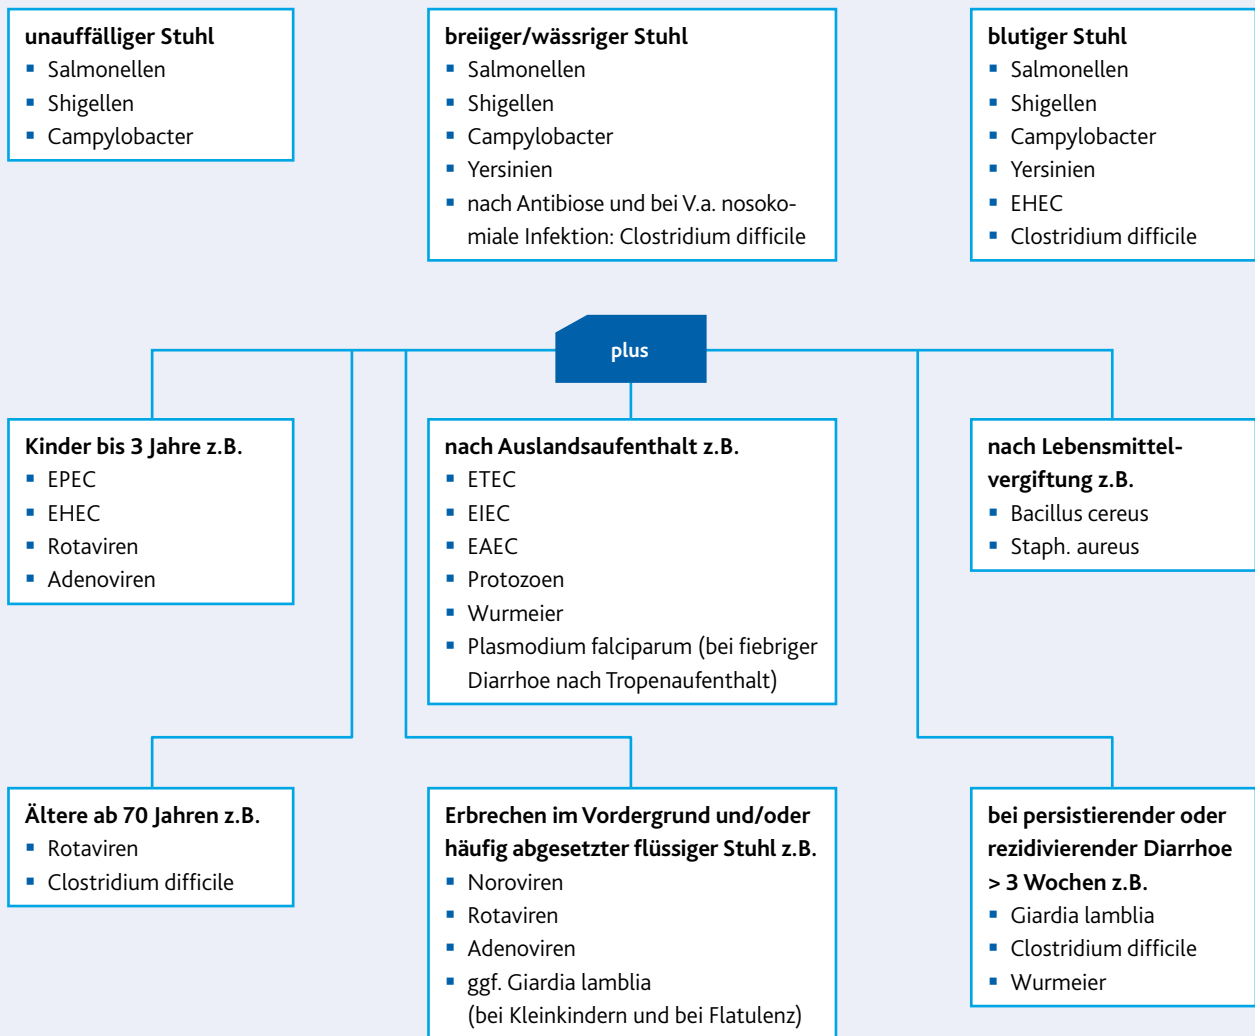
**unauffälliger Stuhl**
- Salmonellen
- Shigellen
- Campylobacter

**breiiger/wässriger Stuhl**
- Salmonellen
- Shigellen
- Campylobacter
- Yersinien
- nach Antibiose und bei V.a. nosokomiale Infektion: Clostridium difficile

**blutiger Stuhl**
- Salmonellen
- Shigellen
- Campylobacter
- Yersinien
- EHEC
- Clostridium difficile

plus

**Kinder bis 3 Jahre z.B.**
- EPEC
- EHEC
- Rotaviren
- Adenoviren

**nach Auslandsaufenthalt z.B.**
- ETEC
- EIEC
- EAEC
- Protozoen
- Wurmeier
- Plasmodium falciparum (bei fiebriger Diarrhoe nach Tropenaufenthalt)

**nach Lebensmittelvergiftung z.B.**
- Bacillus cereus
- Staph. aureus

**Ältere ab 70 Jahren z.B.**
- Rotaviren
- Clostridium difficile

**Erbrechen im Vordergrund und/oder häufig abgesetzter flüssiger Stuhl z.B.**
- Noroviren
- Rotaviren
- Adenoviren
- ggf. Giardia lamblia (bei Kleinkindern und bei Flatulenz)

**bei persistierender oder rezidivierender Diarrhoe > 3 Wochen z.B.**
- Giardia lamblia
- Clostridium difficile
- Wurmeier